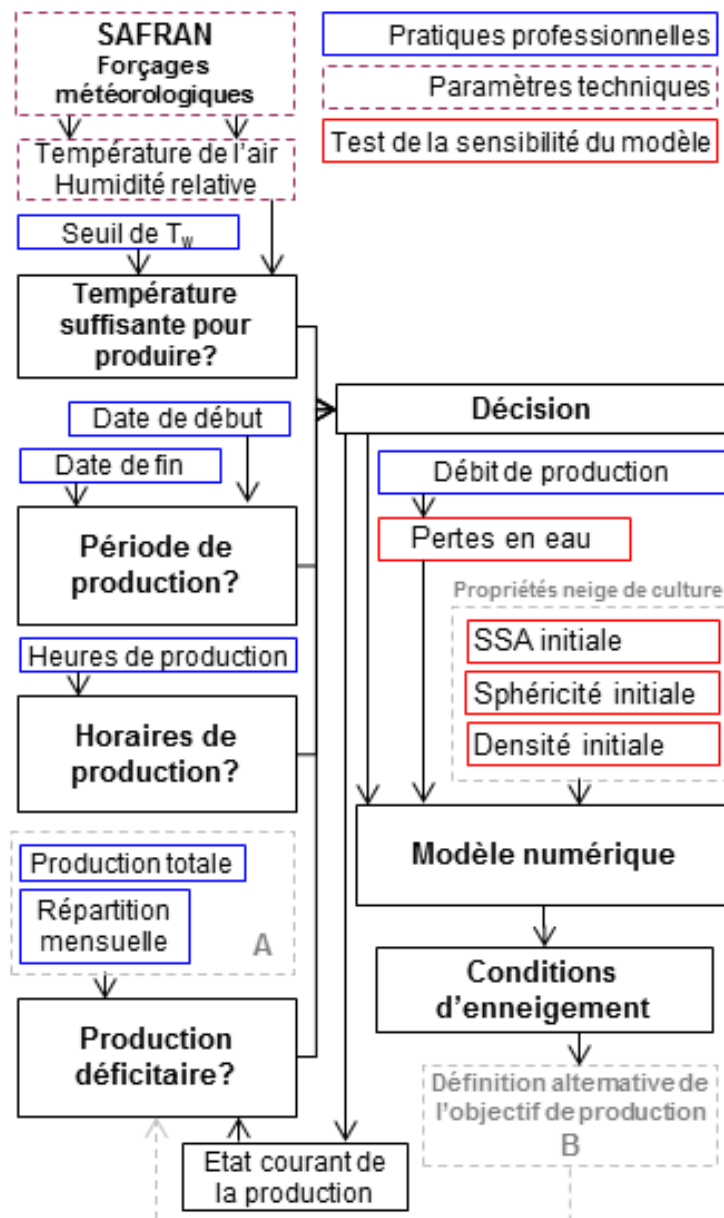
SAFRAN
Forçages météorologiques

Pratiques professionnelles

Paramètres techniques

Test de la sensibilité du modèle

Température de l'air
Humidité relative

Seuil de $T_w$

Température suffisante pour produire?

Décision

Date de début

Date de fin

Débit de production

Pertes en eau

Période de production?

Propriétés neige de culture

SSA initiale

Sphéricité initiale

Densité initiale

Heures de production

Horaires de production?

Modèle numérique

Production totale

Répartition mensuelle

A

Conditions d'enneigement

Production déficitaire?

Définition alternative de l'objectif de production
B

Etat courant de la production